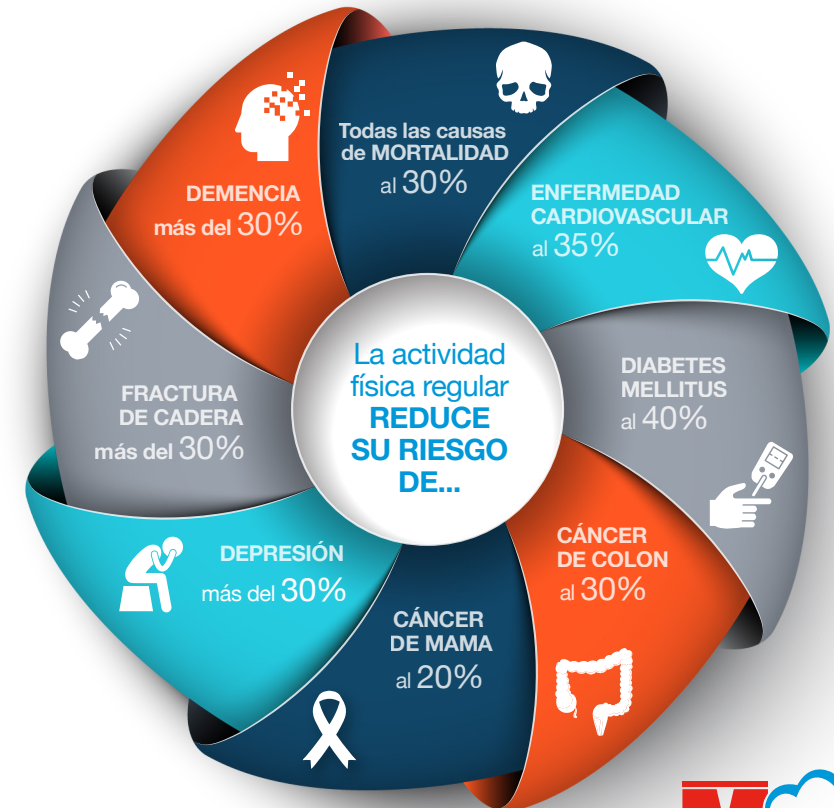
La actividad física regular REDUCE SU RIESGO DE...

Todas las causas de MORTALIDAD al 30%

ENFERMEDAD CARDIOVASCULAR al 35%

DIABETES MELLITUS al 40%

CÁNCER DE COLON al 30%

CÁNCER DE MAMA al 20%

DEPRESIÓN más del 30%

FRACTURA DE CADERA más del 30%

DEMENCIA más del 30%